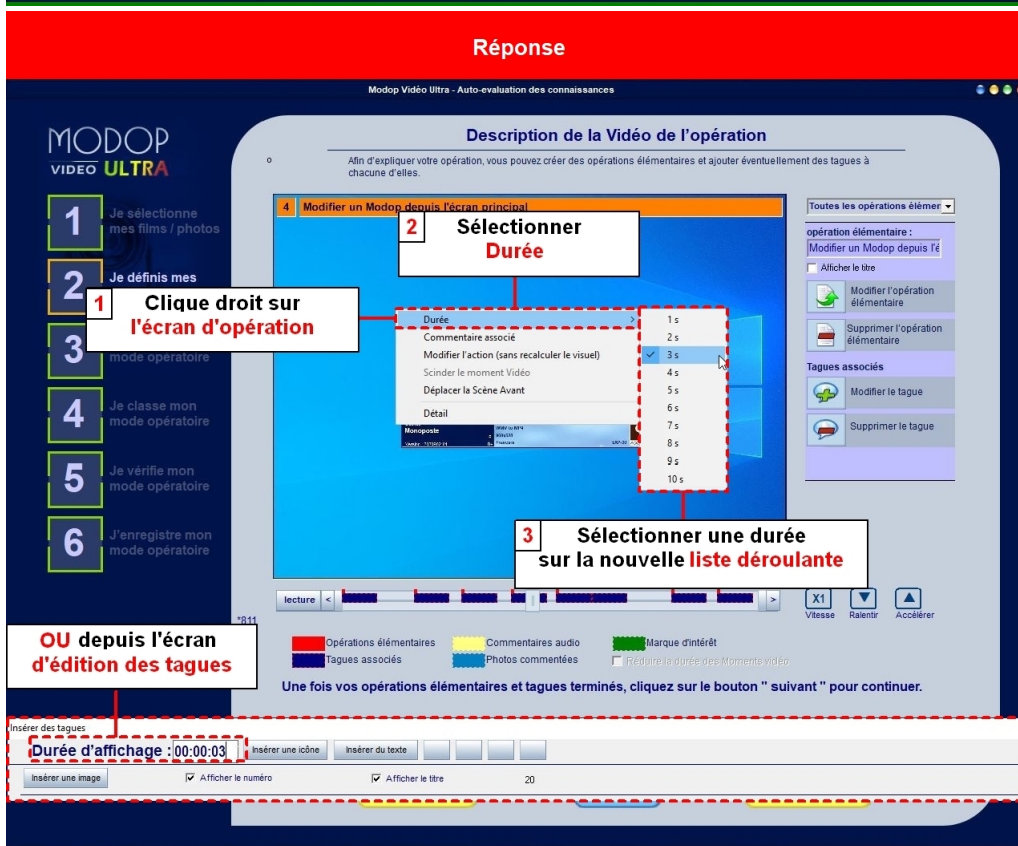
Réponse

Modop Vidéo Ultra - Auto-evaluation des connaissances

MODOP VIDEO ULTRA

1 Je sélectionne mes films / photos

2 Je définis mes

3 mode opératoire

4 Je classe mon mode opératoire

5 Je vérifie mon mode opératoire

6 J'enregistre mon mode opératoire

Description de la Vidéo de l'opération

Afin d'expliquer votre opération, vous pouvez créer des opérations élémentaires et ajouter éventuellement des tagues à chacune d'elles.

4 Modifier un Modop depuis l'écran principal

2 Sélectionner Durée

1 Clique droit sur l'écran d'opération

Durée
Commentaire associé
Modifier l'action (sans recalculer le visuel)
Scinder le moment Vidéo
Déplacer la Scène Avant
Détail

1 s
2 s
3 s
4 s
5 s
6 s
7 s
8 s
9 s
10 s

Monoposte

Toutes les opérations élémer
opération élémentaire :
Modifier un Modop depuis l'é
Afficher le titre
Modifier l'opération élémentaire
Supprimer l'opération élémentaire
Tagues associés
Modifier le tague
Supprimer le tague

3 Sélectionner une durée sur la nouvelle liste déroulante

lecture < >

X1 Vitesse
Ralentir
Accélérer

*811

OU depuis l'écran d'édition des tagues

Opérations élémentaires
Tagues associés
Commentaires audio
Photos commentées
Marque d'intérêt
Réduire la durée des Moments vidéo

Une fois vos opérations élémentaires et tagues terminés, cliquez sur le bouton " suivant " pour continuer.

Insérer des tagues
Durée d'affichage : 00:00:03
Insérer une icône
Insérer du texte
Insérer une image
Afficher le numéro
Afficher le titre
20